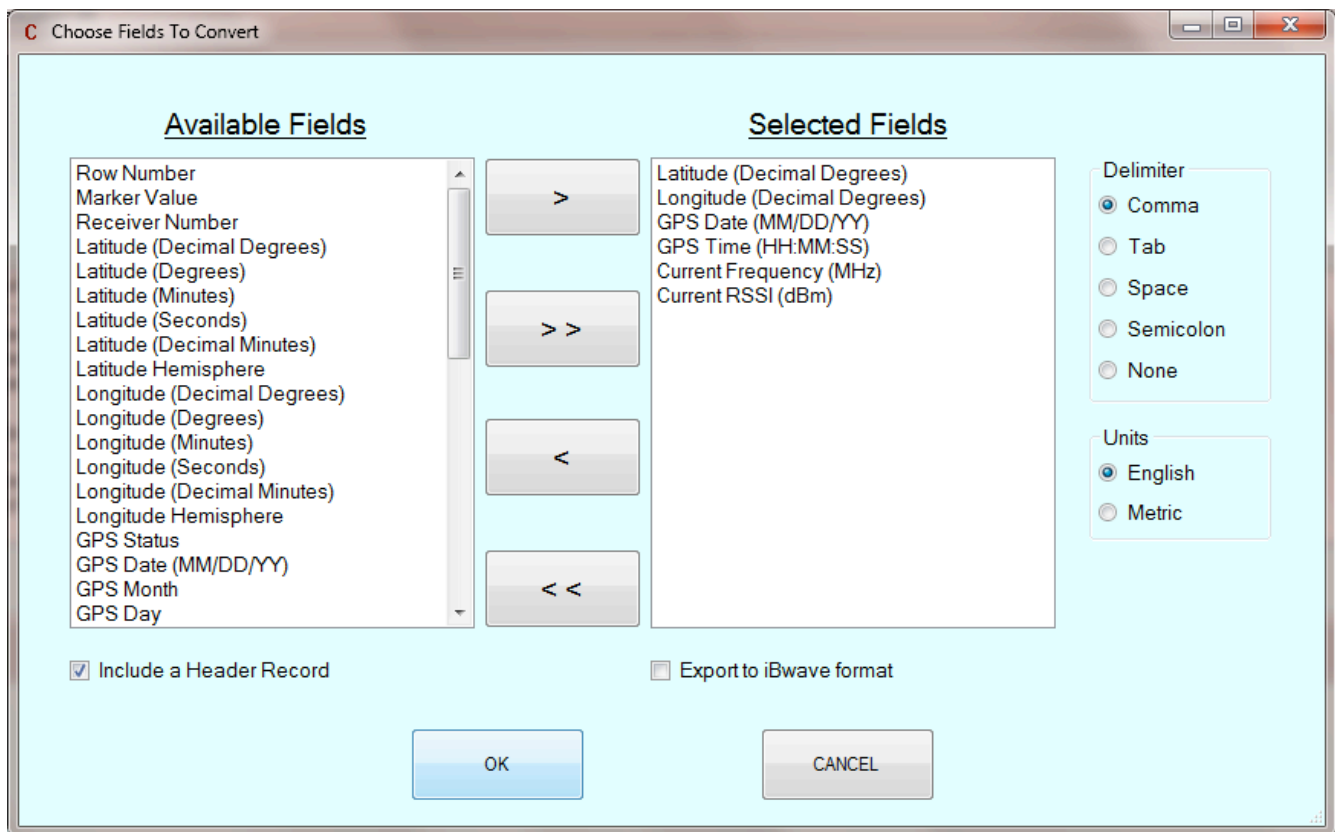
C Choose Fields To Convert

Available Fields

Selected Fields

Row Number
Marker Value
Receiver Number
Latitude (Decimal Degrees)
Latitude (Degrees)
Latitude (Minutes)
Latitude (Seconds)
Latitude (Decimal Minutes)
Latitude Hemisphere
Longitude (Decimal Degrees)
Longitude (Degrees)
Longitude (Minutes)
Longitude (Seconds)
Longitude (Decimal Minutes)
Longitude Hemisphere
GPS Status
GPS Date (MM/DD/YY)
GPS Month
GPS Day

>

> >

<

< <

Latitude (Decimal Degrees)
Longitude (Decimal Degrees)
GPS Date (MM/DD/YY)
GPS Time (HH:MM:SS)
Current Frequency (MHz)
Current RSSI (dBm)

Delimiter
Comma
Tab
Space
Semicolon
None

Units
English
Metric

Include a Header Record

Export to iBwave format

OK

CANCEL